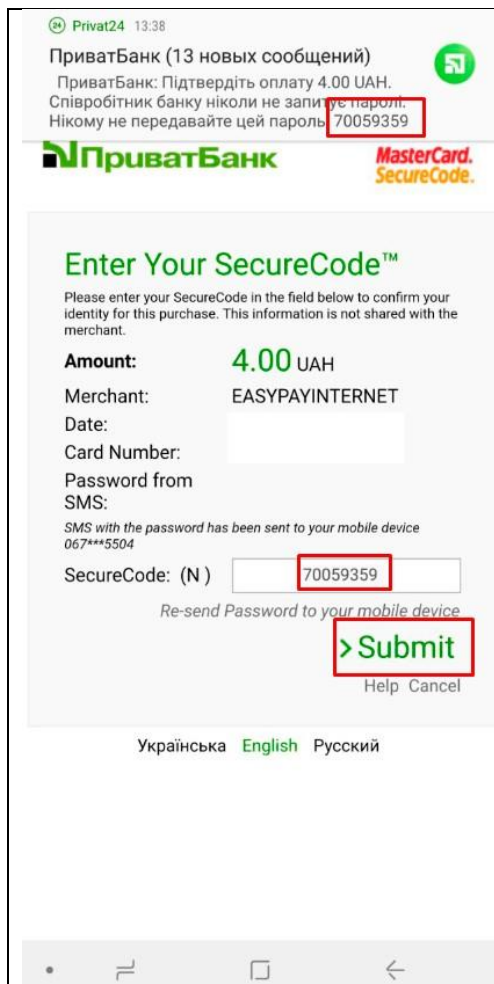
Privat24 13:38

ПриватБанк (13 новых сообщений)

ПриватБанк: Підтвердіть оплату 4.00 UAH. Співробітник банку ніколи не запитує паролі. Нікому не передавайте цей пароль 70059359

ПриватБанк

MasterCard. SecureCode.

Enter Your SecureCode™

Please enter your SecureCode in the field below to confirm your identity for this purchase. This information is not shared with the merchant.

Amount: 4.00 UAH

Merchant: EASYPAYINTERNET

Date:

Card Number:

Password from SMS:

SMS with the password has been sent to your mobile device 067***5504

SecureCode: (N) 70059359

Re-send Password to your mobile device

> Submit

Help Cancel

Українська English Русский